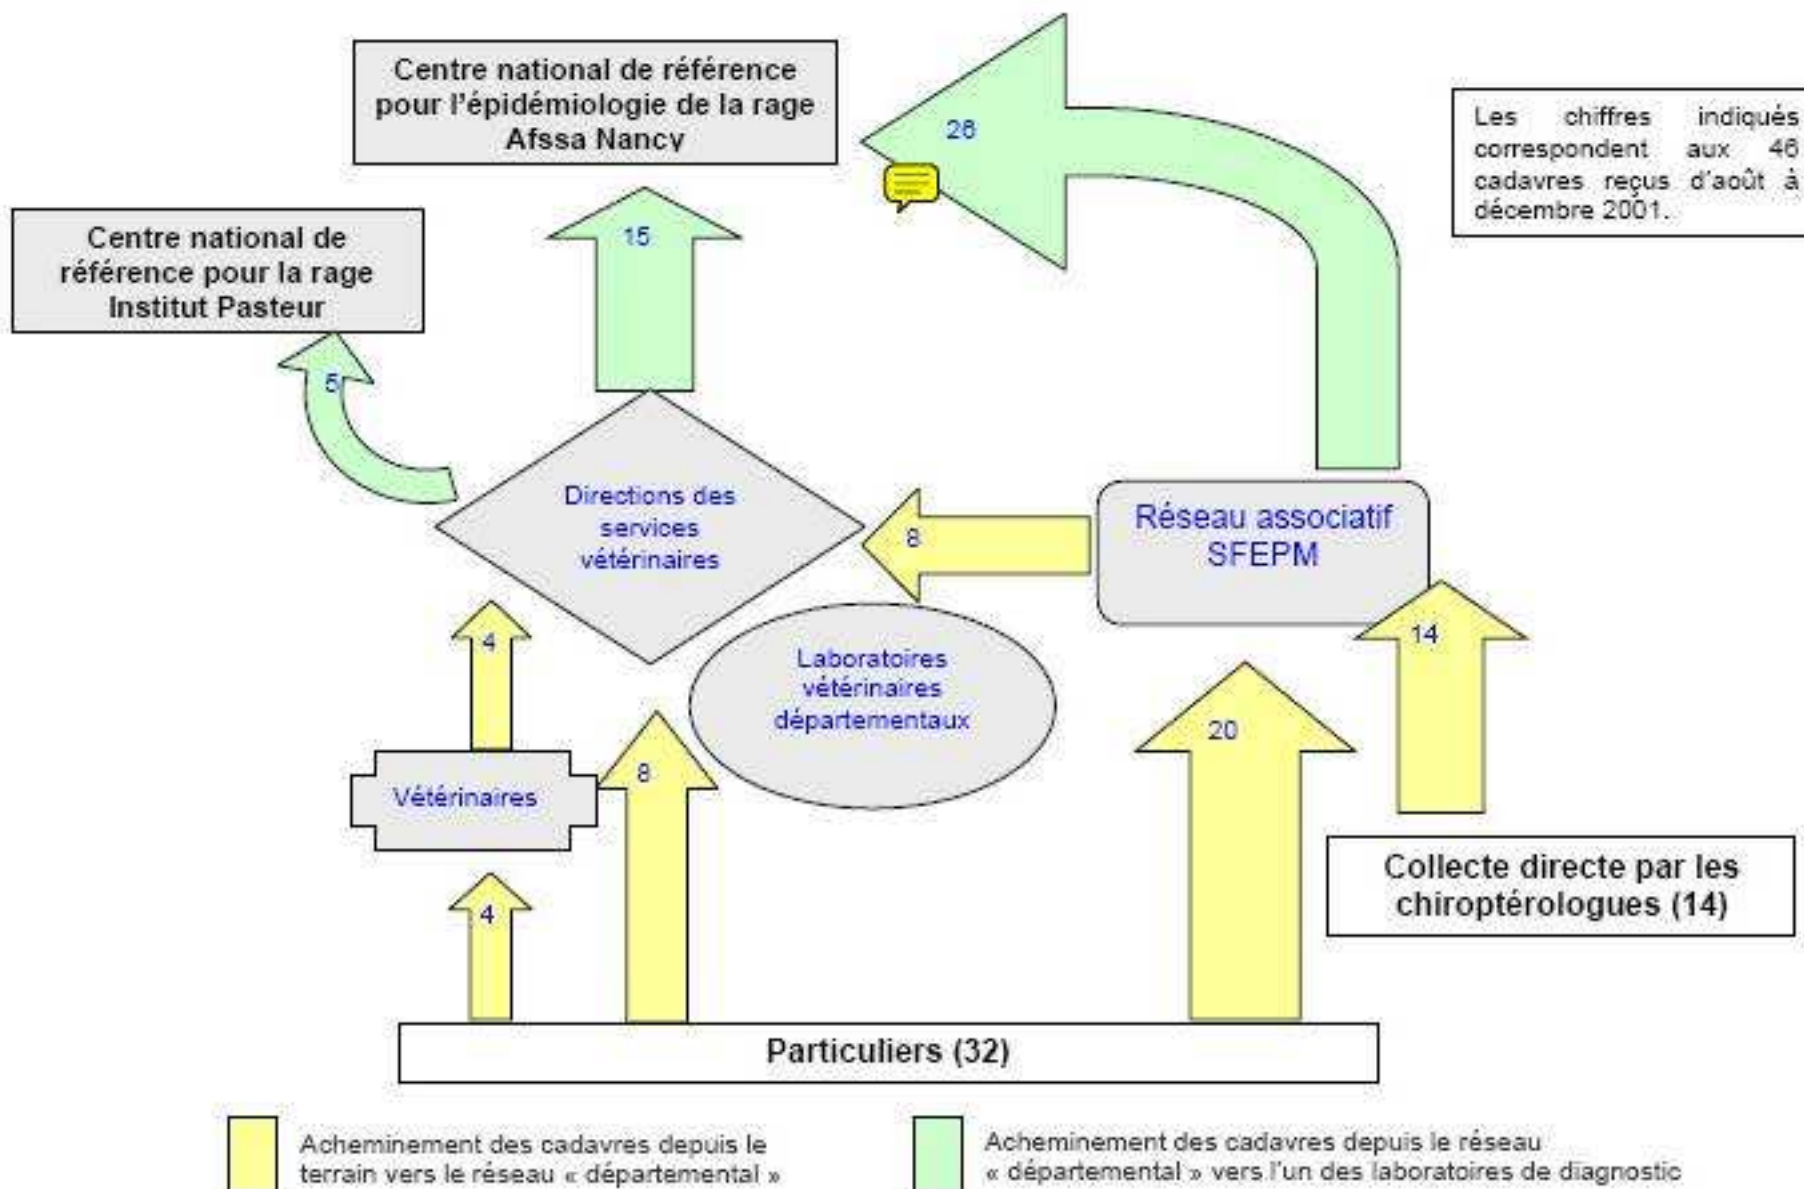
Centre national de référence pour l'épidémiologie de la rage Afssa Nancy

28

Les chiffres indiqués correspondent aux 46 cadavres reçus d'août à décembre 2001.

Centre national de référence pour la rage Institut Pasteur

15

5

Directions des services vétérinaires

8

Réseau associatif SFEPM

4

14

Laboratoires vétérinaires départementaux

20

Vétérinaires

8

Collecte directe par les chiroptérologues (14)

4

Particuliers (32)

Acheminement des cadavres depuis le terrain vers le réseau « départemental »

Acheminement des cadavres depuis le réseau « départemental » vers l'un des laboratoires de diagnostic